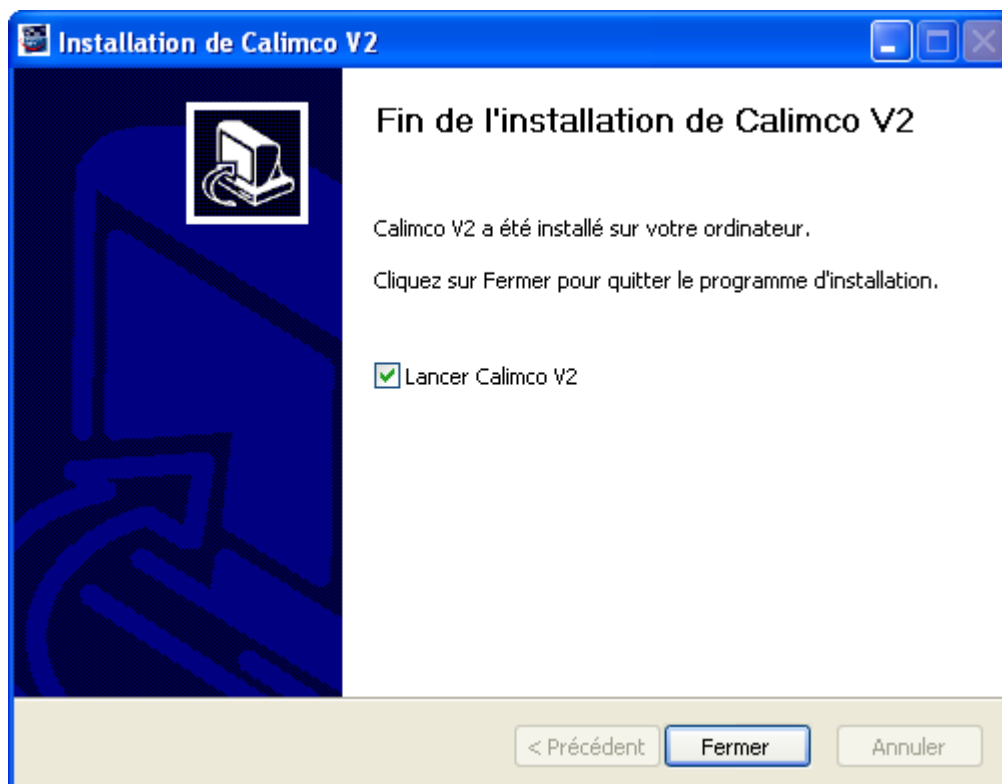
Installation de Calimco V2

Fin de l'installation de Calimco V2

Calimco V2 a été installé sur votre ordinateur.

Cliquez sur Fermer pour quitter le programme d'installation.

Lancer Calimco V2

< Précédent
Fermer
Annuler